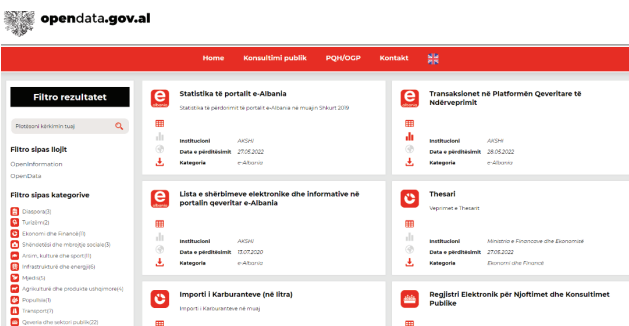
opendata.gov.al

Home Konsultimi publik PQH/OGP Kontakt

Filtro rezultatet

Plotësoni kërkimin tuaj

Filtro sipas llojit

OpenInformation

OpenData

Filtro sipas kategorive

Diaspora(3)

Turizmi(2)

Ekonomi dhe Financa(11)

Shëndetësi dhe mbrojtja sociale(3)

Arsim, kulture dhe sport(11)

Infrastrukturë dhe energji(6)

Mjedis(1)

Agrikulturë dhe produkte ushqimore(4)

Popullsia(1)

Transport(1)

Qeveria dhe sektori publik(22)

Statistika të portalit e-Albania

Statistika të përdorimit të portalit e-Albania në muajin Shkurt 2019

Institucioni AKSHI

Data e përditësimit 27.05.2022

Kategoria e-Albania

Transaksionet në Platformën Qeveritare të Ndërveprimit

Institucioni AKSHI

Data e përditësimit 26.05.2022

Kategoria e-Albania

Lista e shërbimeve elektronike dhe informative në portalin qeveritar e-Albania

Institucioni AKSHI

Data e përditësimit 13.07.2020

Kategoria e-Albania

Thesari

Veprimet e Thesarit

Institucioni Ministria e Financave dhe Ekonomisë

Data e përditësimit 27.05.2022

Kategoria Ekonomi dhe Financë

Importi i Karburanteve (në litra)

Importi i Karburanteve në muaj

Regjistri Elektronik për Njoftimet dhe Konsultimet Publike